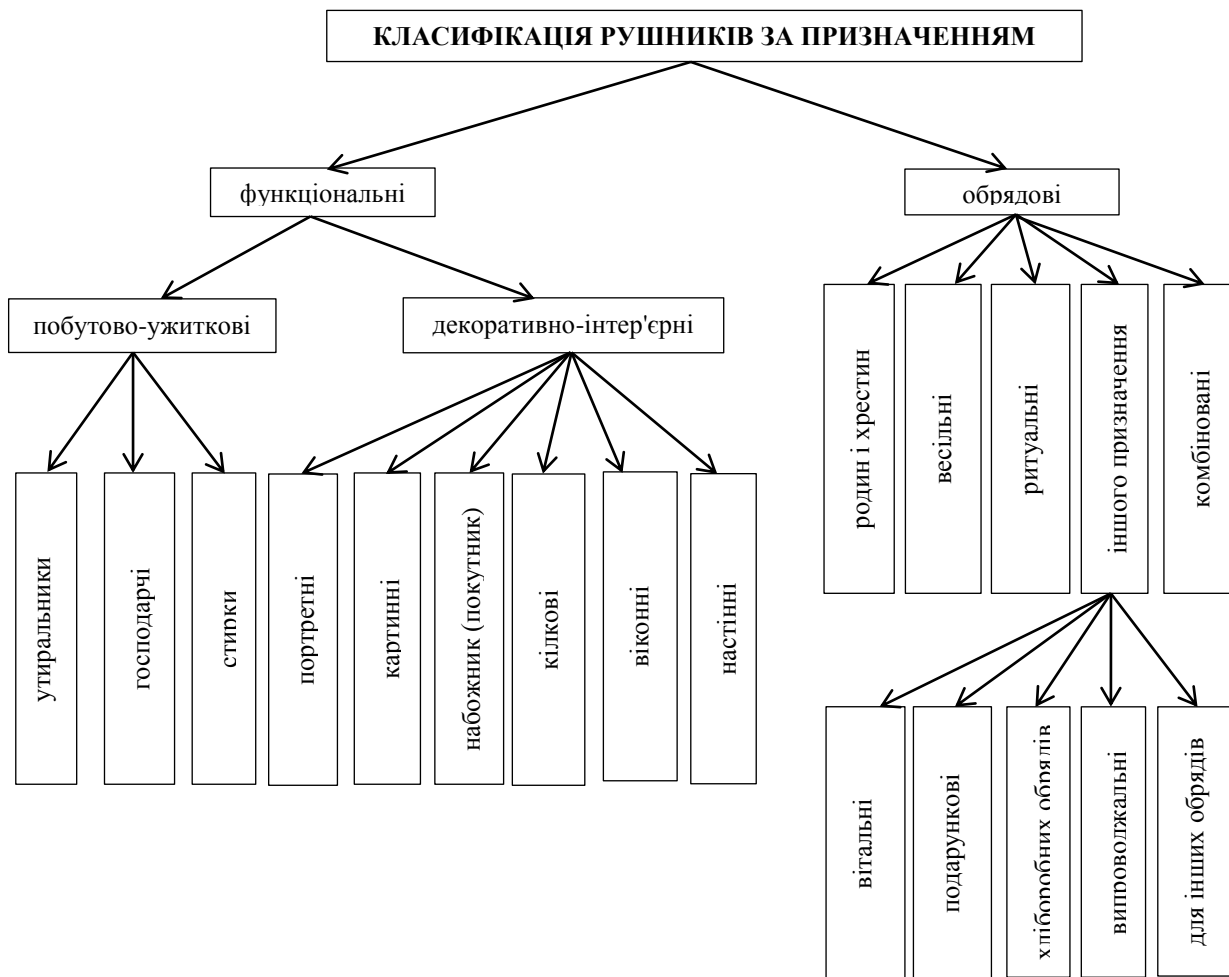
КЛАСИФІКАЦІЯ РУШНИКІВ ЗА ПРИЗНАЧЕННЯМ

функціональні

побутово-ужиткові

утиральники

господарчі

стирки

декоративно-інтер'єрні

портретні

картинні

набожник (покутник)

кілкові

віконні

настінні

обрядові

родин і хрестин

весільні

ритуальні

іншого призначення

вітальні

подарункові

хліборобних обрядів

випроводжальні

для інших обрядів

комбіновані